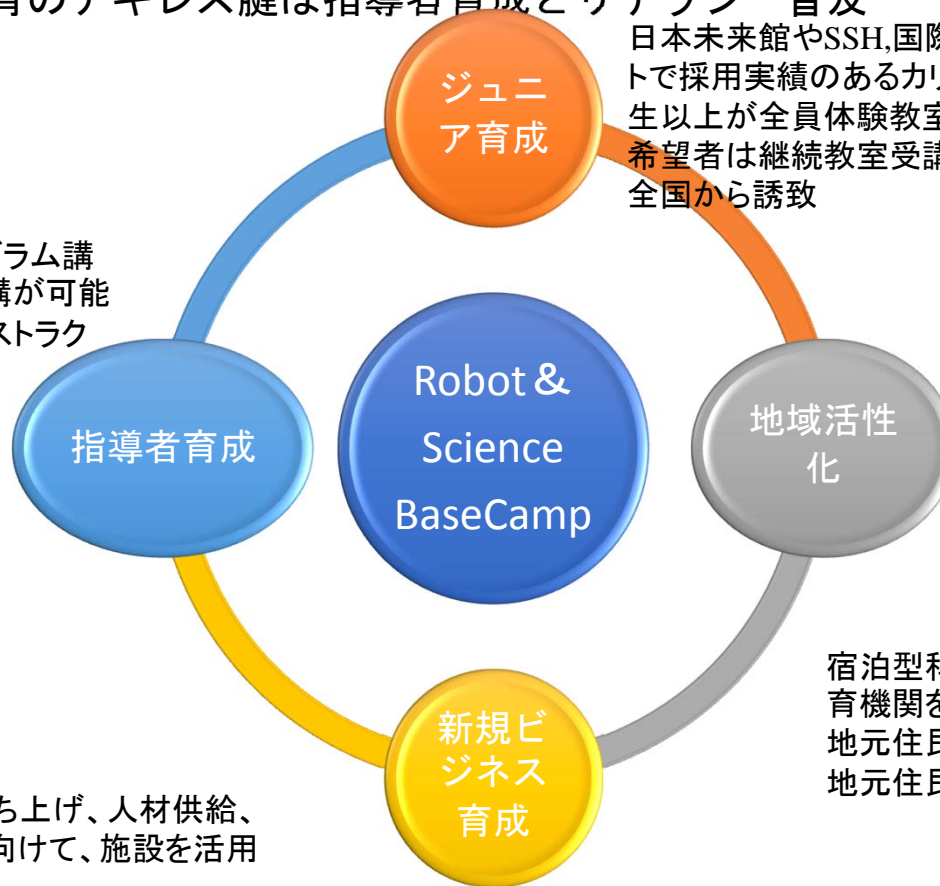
育のアキレス腱は指導者育成とサテラ 普及

日本未来館やSSH,国際
トで採用実績のあるカリ
生以上が全員体験教室
希望者は継続教室受講
全国から誘致

ジュニア育成

ラム講
講が可能
ストラク

指導者育成

Robot＆ Science BaseCamp

地域活性化

宿泊型
育機関を
地元住民
地元住民

新規ビジネス育成

ち上げ、人材供給、
向けて、施設を活用